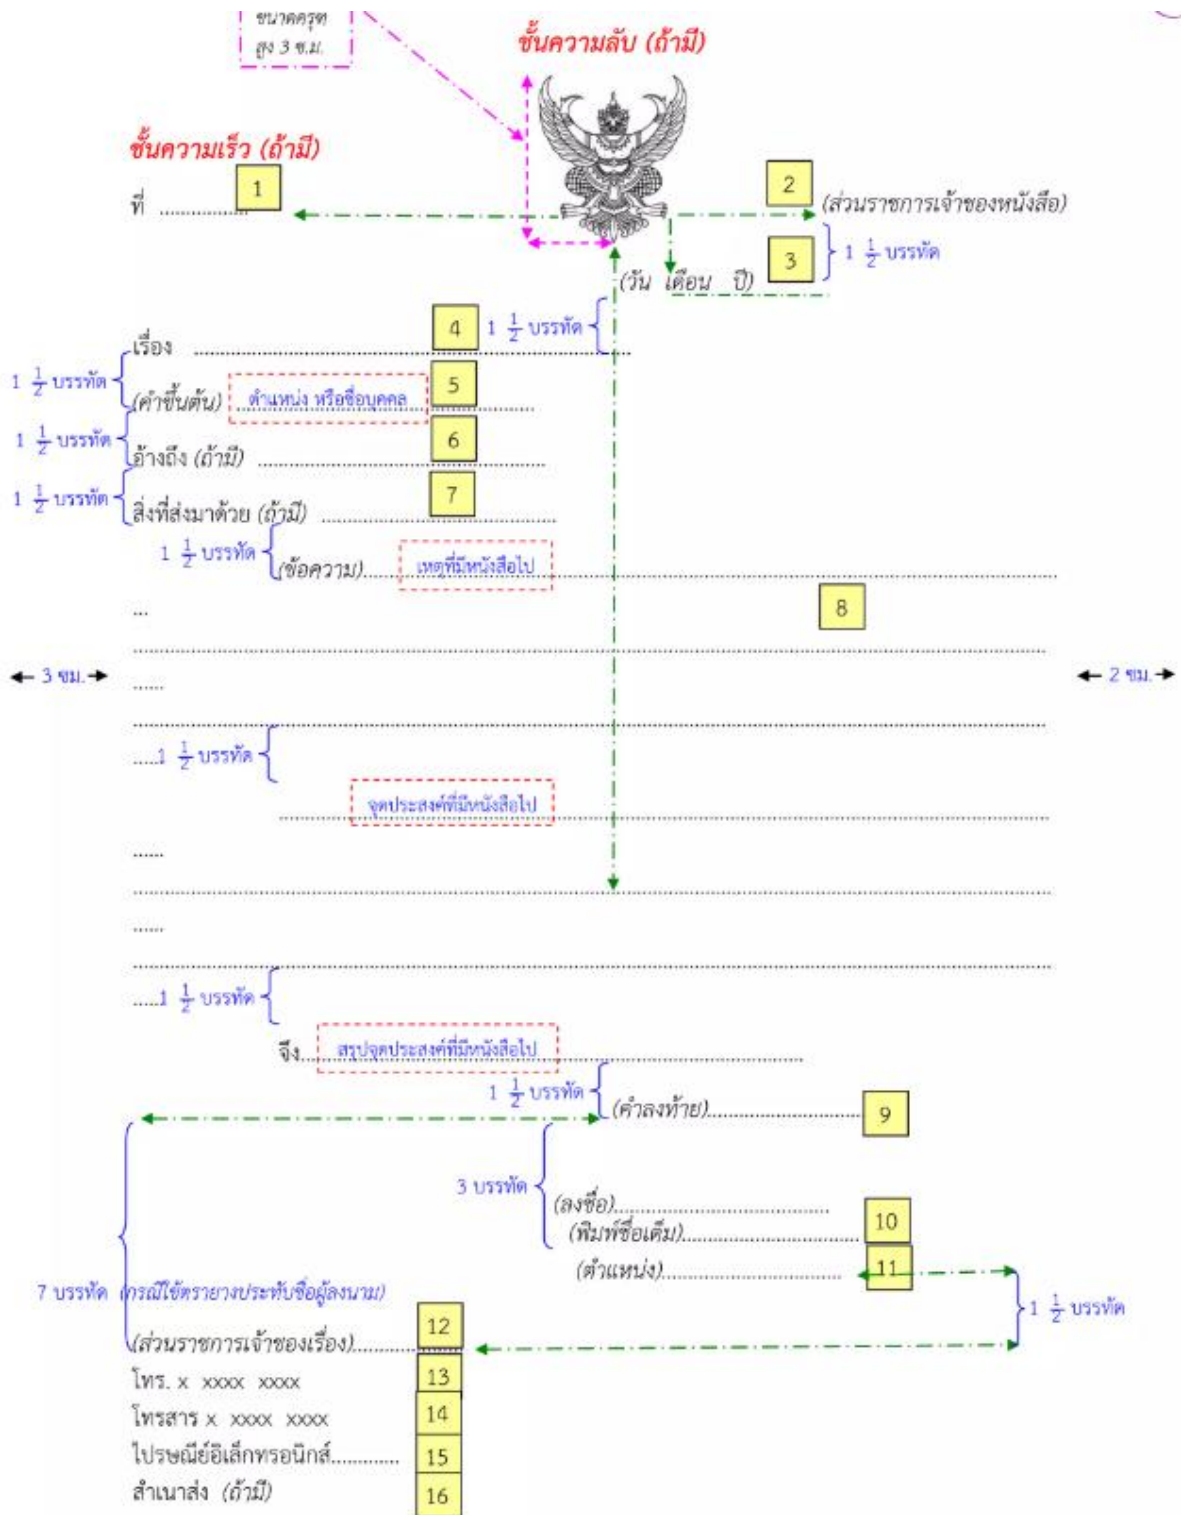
ขนาดครุฑ สูง 3 ซ.ม.

ชั้นความลับ (ถ้ามี)

ชั้นความเร็ว (ถ้ามี)

ที่ ............... 1

2 (ส่วนราชการเจ้าของหนังสือ)

3 1 $\frac{1}{2}$ บรรทัด

(วัน เดือน ปี)

4 1 $\frac{1}{2}$ บรรทัด

เรื่อง ..............................

1 $\frac{1}{2}$ บรรทัด

(คำขึ้นต้น) ตำแหน่ง หรือชื่อบุคคล 5 ..........

1 $\frac{1}{2}$ บรรทัด

อ้างถึง (ถ้ามี) .............................. 6

1 $\frac{1}{2}$ บรรทัด

สิ่งที่ส่งมาด้วย (ถ้ามี) .............................. 7

1 $\frac{1}{2}$ บรรทัด

(ข้อความ)............ เหตุที่มีหนังสือไป ..............................

8

...

..............................

← 3 ซม. →

← 2 ซม. →

......

..............................

.....1 $\frac{1}{2}$ บรรทัด

จุดประสงค์ที่มีหนังสือไป

..............................

......

..............................

......

..............................

.....1 $\frac{1}{2}$ บรรทัด

จึง............ สรุปจุดประสงค์ที่มีหนังสือไป ..............................

1 $\frac{1}{2}$ บรรทัด

(คำลงท้าย).............................. 9

3 บรรทัด

(ลงชื่อ)..............................

(พิมพ์ชื่อเต็ม).............................. 10

(ตำแหน่ง).............................. 11

1 $\frac{1}{2}$ บรรทัด

7 บรรทัด (กรณีใช้ตรายางประทับชื่อผู้ลงนาม)

(ส่วนราชการเจ้าของเรื่อง).............. 12

โทร. x xxxx xxxx 13

โทรสาร x xxxx xxxx 14

ไปรษณีย์อิเล็กทรอนิกส์............ 15

สำเนาส่ง (ถ้ามี) 16